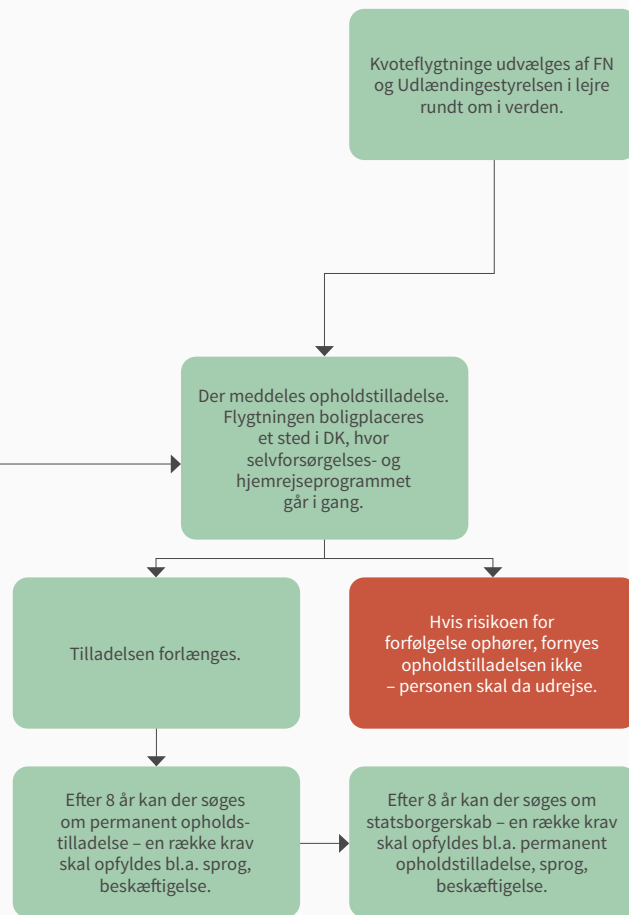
Kvoteflygtninge udvælges af FN og Udlændingestyrelsen i lejre rundt om i verden.

Der meddeles opholdstilladelse. Flygtningen boligplaceres et sted i DK, hvor selvforsørgelses- og hjemrejseprogrammet går i gang.

Tilladelsen forlænges.

Hvis risikoen for forfølgelse ophører, fornyes opholdstilladelsen ikke – personen skal da udrejse.

Efter 8 år kan der søges om permanent opholdstilladelse – en række krav skal opfyldes bl.a. sprog, beskæftigelse.

Efter 8 år kan der søges om statsborgerskab – en række krav skal opfyldes bl.a. permanent opholdstilladelse, sprog, beskæftigelse.